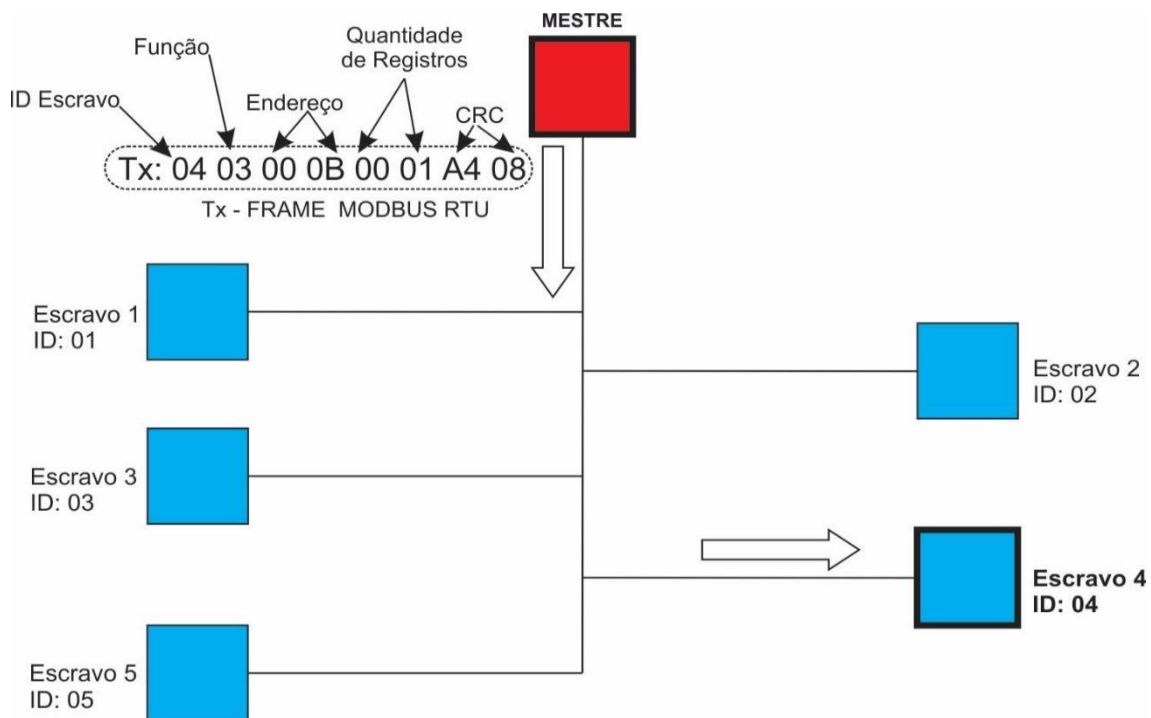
Função

Quantidade de Registros

MESTRE

ID Escravo

Endereço

CRC

Tx: 04 03 00 0B 00 01 A4 08

Tx - FRAME MODBUS RTU

Escravo 1
ID: 01

Escravo 2
ID: 02

Escravo 3
ID: 03

Escravo 4
ID: 04

Escravo 5
ID: 05